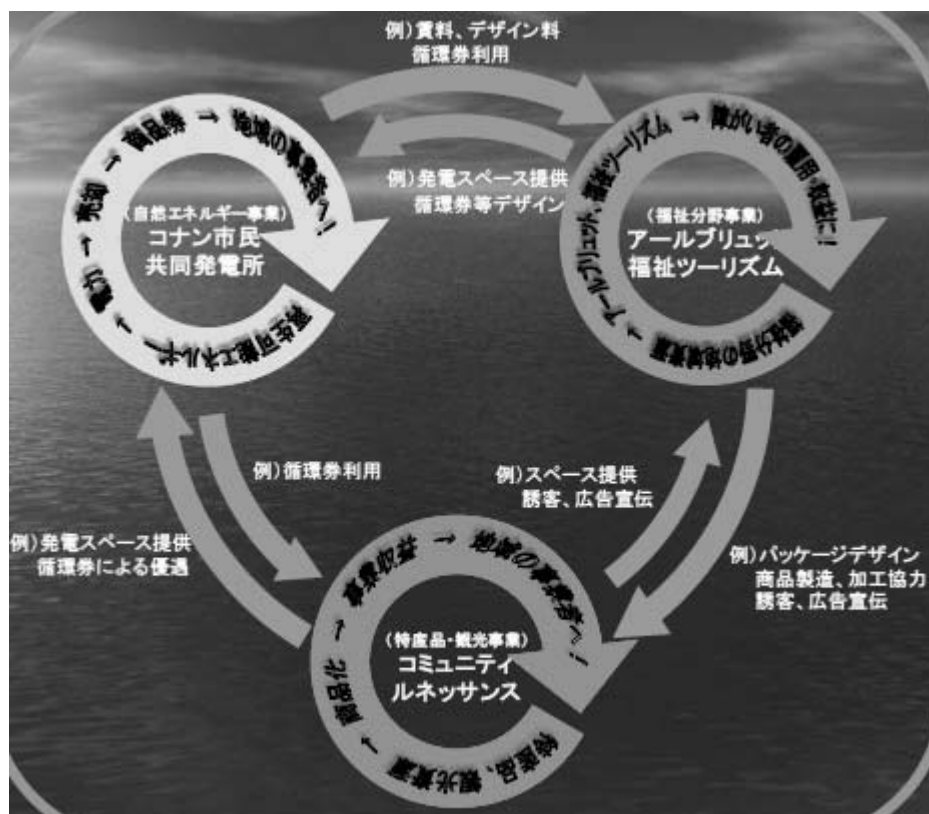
例)賞料、デザイン料
循環券利用

例)発電スペース提供
循環券等デザイン

(自然エネルギー事業)
コナン市民
共同発電所

自然エネルギー回収 → 電力 → 売電 → 商品券 → 地域の事業者へ!

(福祉分野事業)
アールブリュット
福祉ツーリズム

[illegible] → アールブリュット、福祉ツーリズム → 障がい者の雇用・収益に!

例)循環券利用

例)スペース提供
誘客、広告宣伝

例)発電スペース提供
循環券による優遇

例)パッケージデザイン
商品製造、加工協力
誘客、広告宣伝

(特産品・観光事業)
コミュニティ
ルネッサンス

特産品、観光事業 → 商品化 → 事業収益 → 地域の事業者へ!